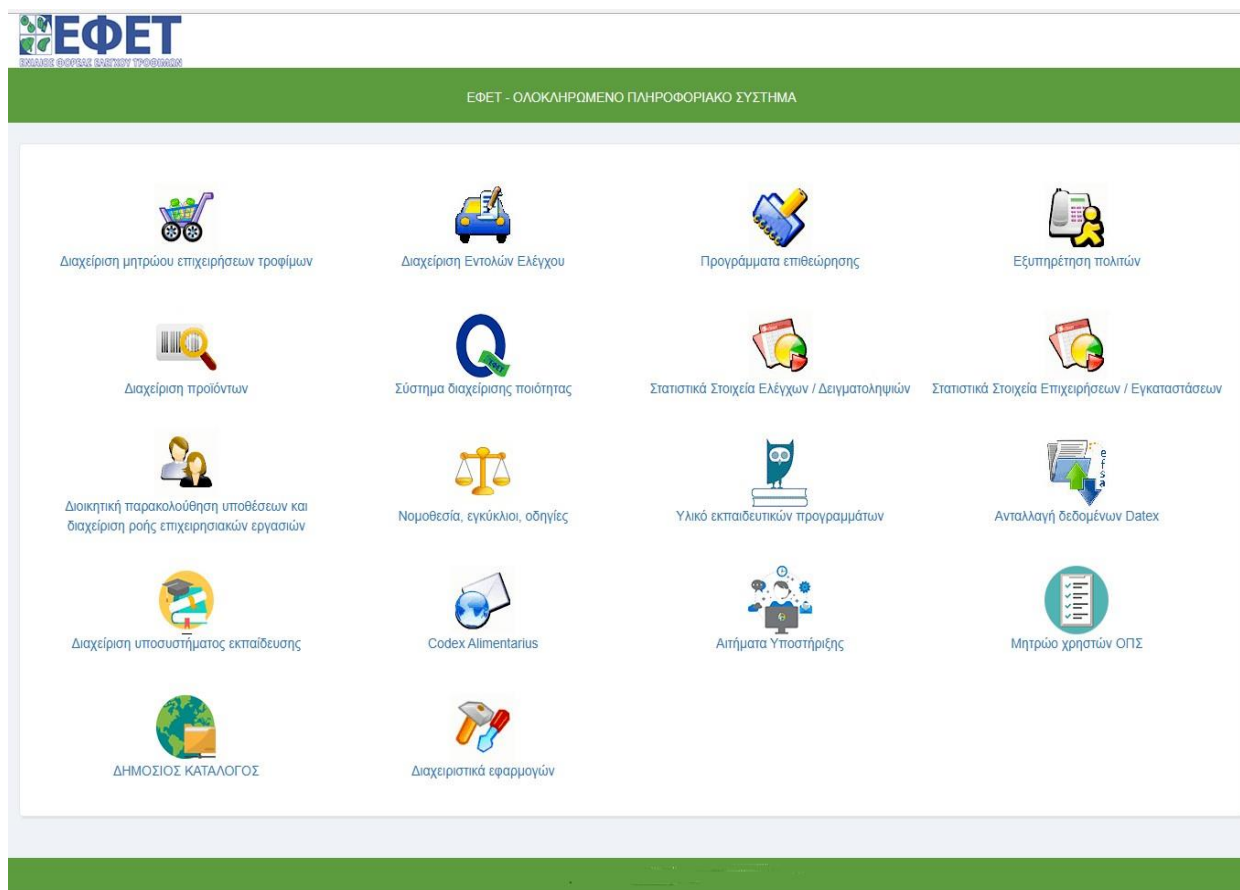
ΕΦΕΤ
ΕΝΙΑΙΟΣ ΦΟΡΕΑΣ ΕΛΕΓΧΟΥ ΤΡΟΦΙΜΩΝ

ΕΦΕΤ - ΟΛΟΚΛΗΡΩΜΕΝΟ ΠΛΗΡΟΦΟΡΙΑΚΟ ΣΥΣΤΗΜΑ

Διαχείριση μητρώου επιχειρήσεων τροφίμων

Διαχείριση Εντολών Ελέγχου

Προγράμματα επιθεώρησης

Εξυπηρέτηση πολιτών

Διαχείριση προϊόντων

Σύστημα διαχείρισης ποιότητας

Στατιστικά Στοιχεία Ελέγχων / Δειγματοληψιών

Στατιστικά Στοιχεία Επιχειρήσεων / Εγκαταστάσεων

Διοικητική παρακολούθηση υποθέσεων και διαχείριση ροής επιχειρησιακών εργασιών

Νομοθεσία, εγκύκλιοι, οδηγίες

Υλικό εκπαιδευτικών προγραμμάτων

efsa

Ανταλλαγή δεδομένων Datex

Διαχείριση υποσυστήματος εκπαίδευσης

Codex Alimentarius

Αιτήματα Υποστήριξης

Μητρώο χρηστών ΟΠΣ

ΔΗΜΟΣΙΟΣ ΚΑΤΑΛΟΓΟΣ

Διαχειριστικά εφαρμογών

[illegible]